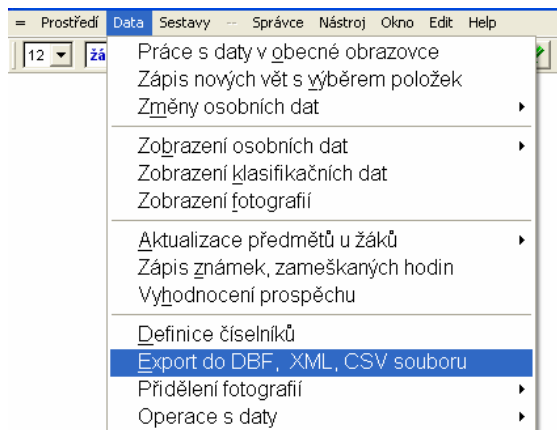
= Prostředí Data Sestavy -- Správce Nástroj Okno Edit Help

12 žá

Práce s daty v obecné obrazovce
Zápis nových vět s výběrem položek
Změny osobních dat

Zobrazení osobních dat
Zobrazení klasifikačních dat
Zobrazení fotografií

Aktualizace předmětů u žáků
Zápis známek, zameškaných hodin
Vyhodnocení prospěchu

Definice číselníků
Export do DBF, XML, CSV souboru
Přidělení fotografií
Operace s daty